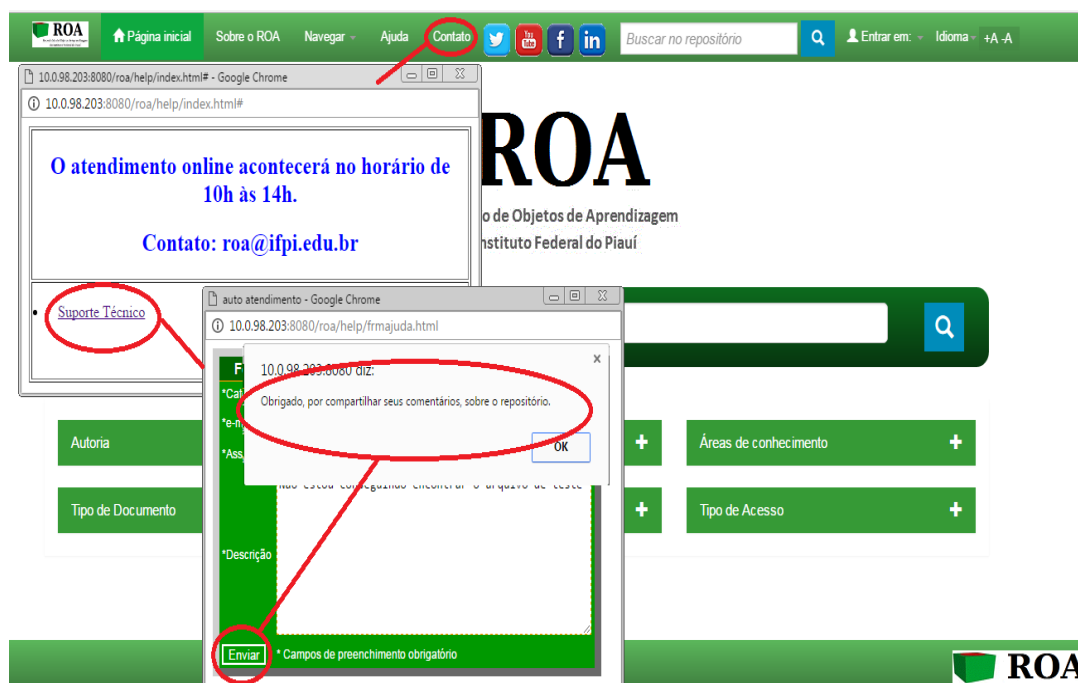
ROA

Página inicial Sobre o ROA Navegar Ajuda Contato

Buscar no repositório

Entrar em: Idioma +A -A

10.0.98.203:8080/roa/help/index.html# - Google Chrome

10.0.98.203:8080/roa/help/index.html#

O atendimento online acontecerá no horário de 10h às 14h.

Contato: roa@ifpi.edu.br

Suporte Técnico

ROA

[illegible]o de Objetos de Aprendizagem

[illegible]nstituto Federal do Piauí

auto atendimento - Google Chrome

10.0.98.203:8080/roa/help/frmajuda.html

10.0.98.203:8080 diz:

Obrigado, por compartilhar seus comentários, sobre o repositório.

OK

F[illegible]

*Cat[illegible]

*e-m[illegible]

*Ass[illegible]

Não estou conseguindo encontrar o arquivo de teste

*Descrição

Enviar * Campos de preenchimento obrigatório

Autoria

Áreas de conhecimento

Tipo de Documento

Tipo de Acesso

ROA